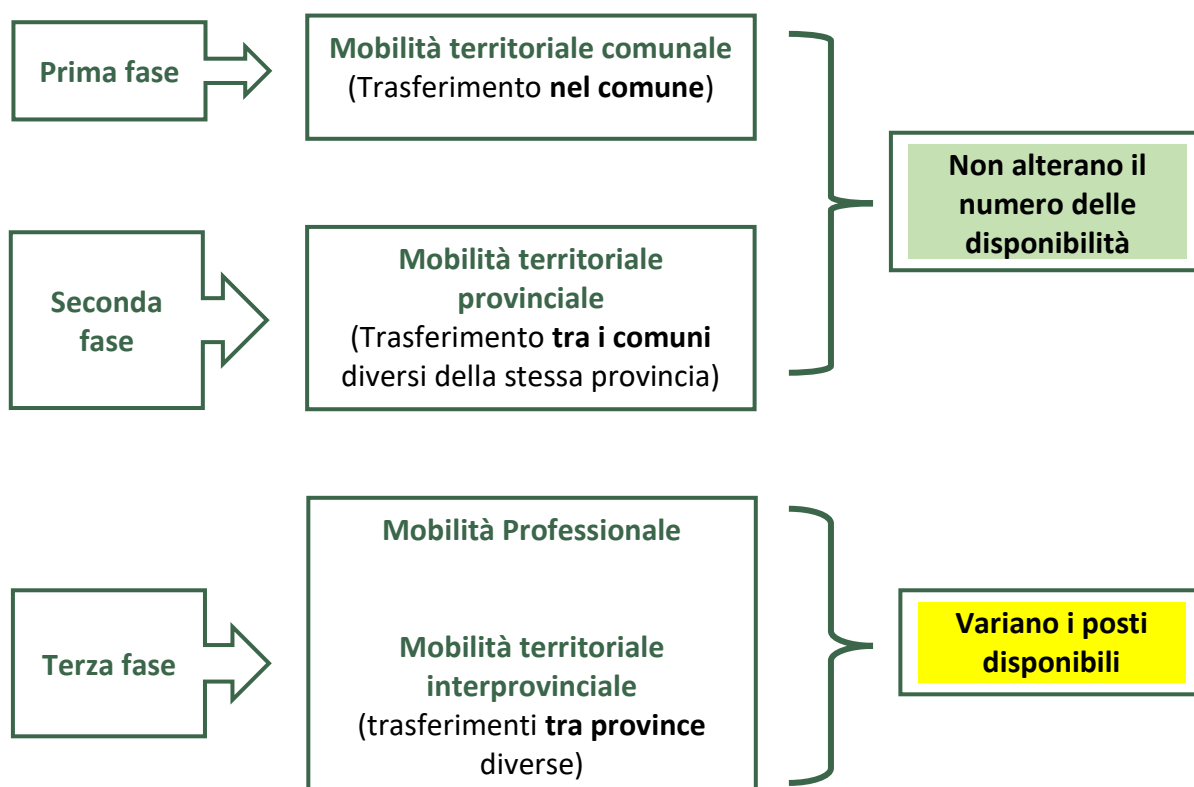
Prima fase

Mobilità territoriale comunale
(Trasferimento **nel comune**)

Seconda fase

Mobilità territoriale provinciale
(Trasferimento **tra i comuni** diversi della stessa provincia)

Non alterano il numero delle disponibilità

Terza fase

Mobilità Professionale

Mobilità territoriale interprovinciale
(trasferimenti **tra province** diverse)

Variano i posti disponibili